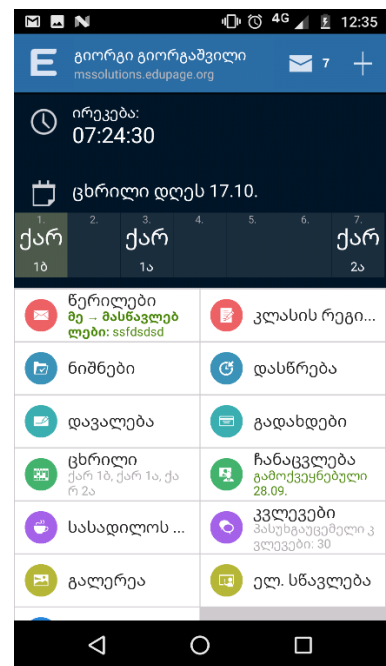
M N 4G 12:35

E გიორგი გიორგაშვილი
mssolutions.edupage.org
7 +

ირეკება:
07:24:30

ცხრილი დღეს 17.10.

| 1. | 2. | 3. | 4. | 5. | 6. | 7. |
|---|---|---|---|---|---|---|
| ქარ 1ბ | | ქარ 1ა | | | | ქარ 2ა |

წერილები
მე → მასწავლებლები: ssfdsdsd

კლასის რეგი...

ნიშნები

დასწრება

დავალება

გადახდები

ცხრილი
ქარ 1ბ, ქარ 1ა, ქარ 2ა

ჩანაცვლება
გამოქვეყნებული 28.09.

სასადილოს ...

კვლევები
პასუხგაუცემელი კვლევები: 30

გალერეა

ელ. სწავლება